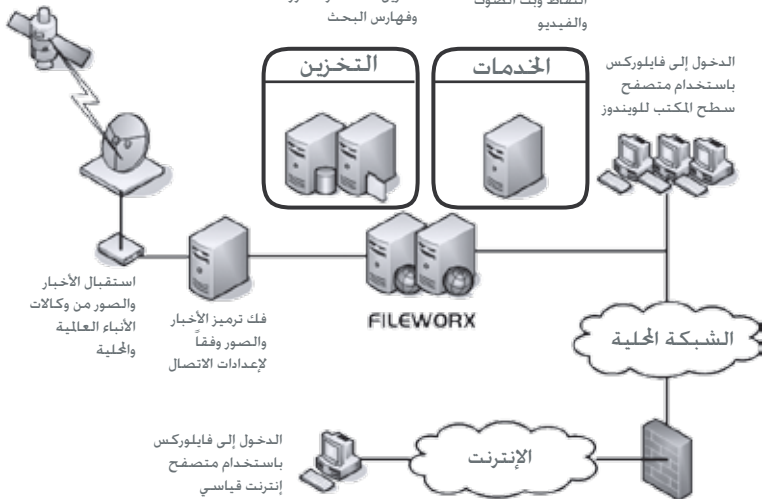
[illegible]
وفهارس البحث

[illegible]
والفيديو

التخزين

الخدمات

الدخول إلى فايلوركس باستخدام متصفح سطح المكتب للويندوز

استقبال الأخبار والصور من وكالات الأنباء العالمية والمحلية

فك ترميز الأخبار والصور وفقاً لإعدادات الاتصال

FILEWORX

الشبكة المحلية

الدخول إلى فايلوركس باستخدام متصفح إنترنت قياسي

الإنترنت